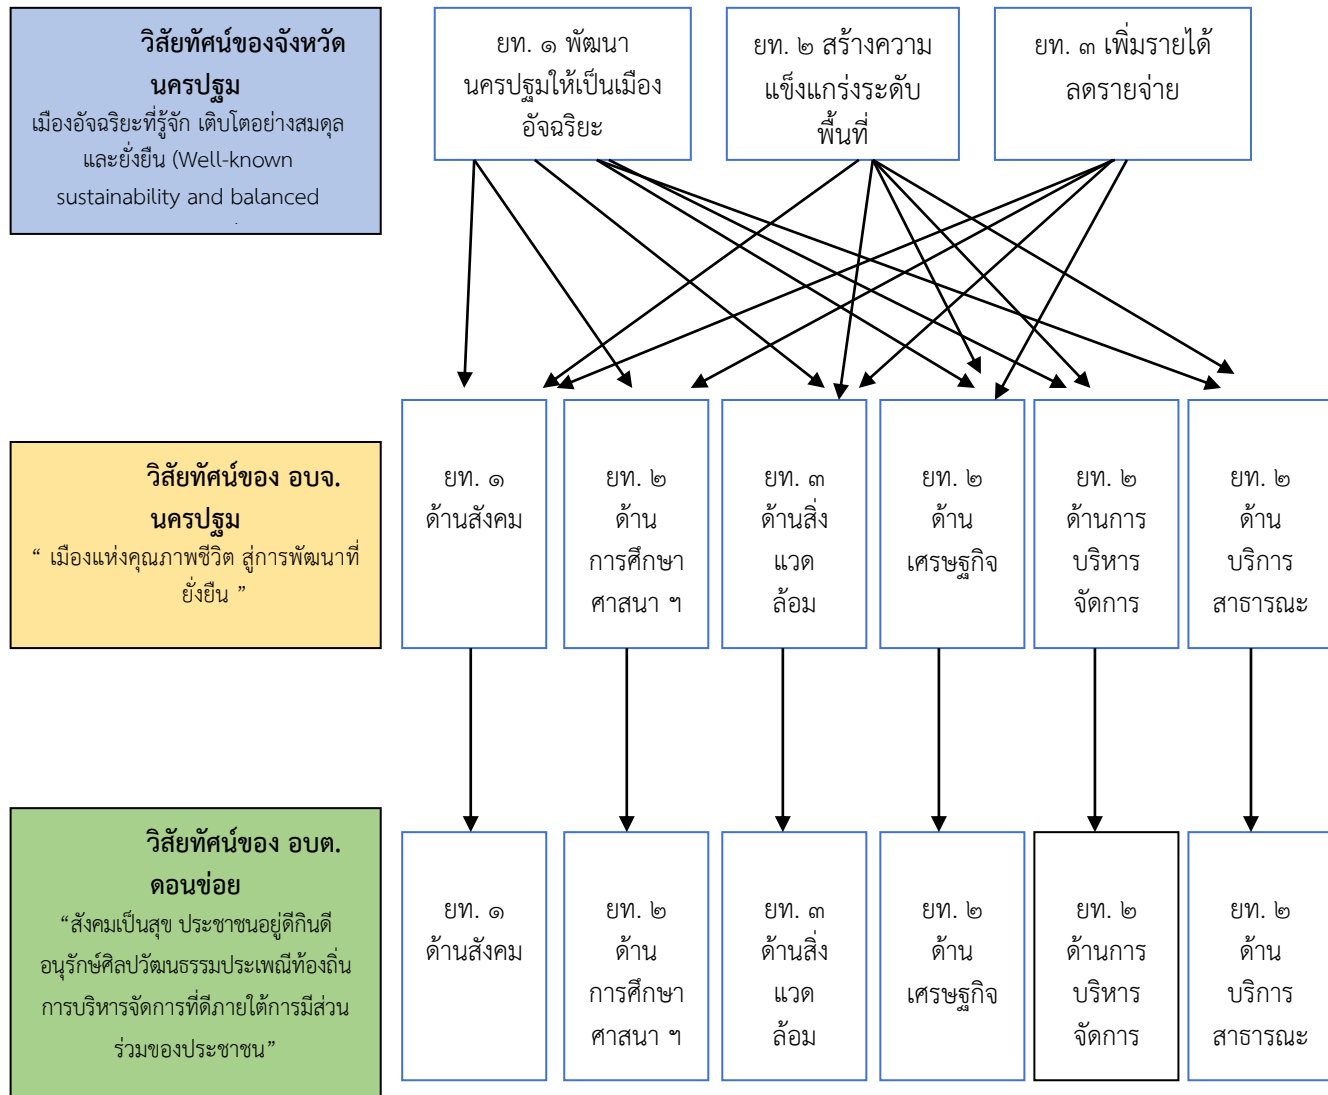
วิสัยทัศน์ของจังหวัดนครปฐม
เมืองอัจฉริยะที่รู้จัก เติบโตอย่างสมดุลและยั่งยืน (Well-known sustainability and balanced

ยท. ๑ พัฒนานครปฐมให้เป็นเมืองอัจฉริยะ

ยท. ๒ สร้างความแข็งแกร่งระดับพื้นที่

ยท. ๓ เพิ่มรายได้ ลดรายจ่าย

วิสัยทัศน์ของ อบจ. นครปฐม
" เมืองแห่งคุณภาพชีวิต สู่การพัฒนาที่ยั่งยืน "

ยท. ๑ ด้านสังคม

ยท. ๒ ด้านการศึกษา ศาสนา ฯ

ยท. ๓ ด้านสิ่งแวดล้อม

ยท. ๒ ด้านเศรษฐกิจ

ยท. ๒ ด้านการบริหารจัดการ

ยท. ๒ ด้านบริการสาธารณะ

วิสัยทัศน์ของ อบต. ดอนข่อย
"สังคมเป็นสุข ประชาชนอยู่ดีกินดี อนุรักษ์ศิลปวัฒนธรรมประเพณีท้องถิ่น การบริหารจัดการที่ดีภายใต้การมีส่วนร่วมของประชาชน"

ยท. ๑ ด้านสังคม

ยท. ๒ ด้านการศึกษา ศาสนา ฯ

ยท. ๓ ด้านสิ่งแวดล้อม

ยท. ๒ ด้านเศรษฐกิจ

ยท. ๒ ด้านการบริหารจัดการ

ยท. ๒ ด้านบริการสาธารณะ